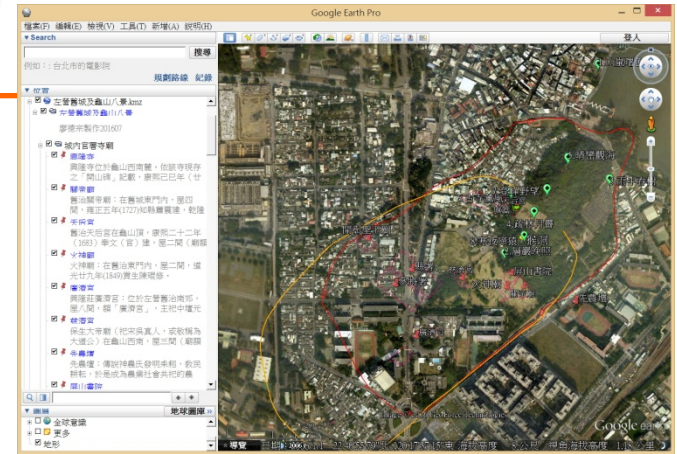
Google Earth Pro

檔案(F) 編輯(E) 檢視(V) 工具(T) 新增(A) 說明(H)

登入

▼ Search

搜尋

例如：台北市的電影院

規劃路線 紀錄

▼ 位置

左營舊城及龜山八景.kmz

左營舊城及龜山八景

廖德宗製作201607

城內宮署寺廟

興隆寺

興隆寺位於龜山西南麓，依據寺現存之「閒山碑」記載，康熙已巳年（廿

關帝廟

舊治關帝廟：在舊城東門內，屋四間，雍正五年(1727)知縣費震建，乾隆

天后宮

舊治天后宮在龜山頂，康熙二十二年(1683)奉文（官）建，屋二間（廟額

火神廟

火神廟：在舊治東門內，屋二間，道光廿九年(1849)貢生陳璟修。

廣濟宮

興隆莊廣濟宮：位於左營舊治南郊，屋八間，額「廣濟宮」，主祀中壇元

慈濟宮

保生大帝廟（祀宋吳真人，或敬稱為大道公）在龜山西南，屋三間（廟額

先農壇

先農壇：傳說神農氏發明耒耜，教民耕耘，於是成為農業社會共祀的農

龍山書院

▼ 圖層

地球圖庫

全球意識

更多

地形

眺望觀海

洋仔內

鐵門

龜山

天后宮

龍山書院

興隆寺

火神廟

先農壇

Google Earth

導覽

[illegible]